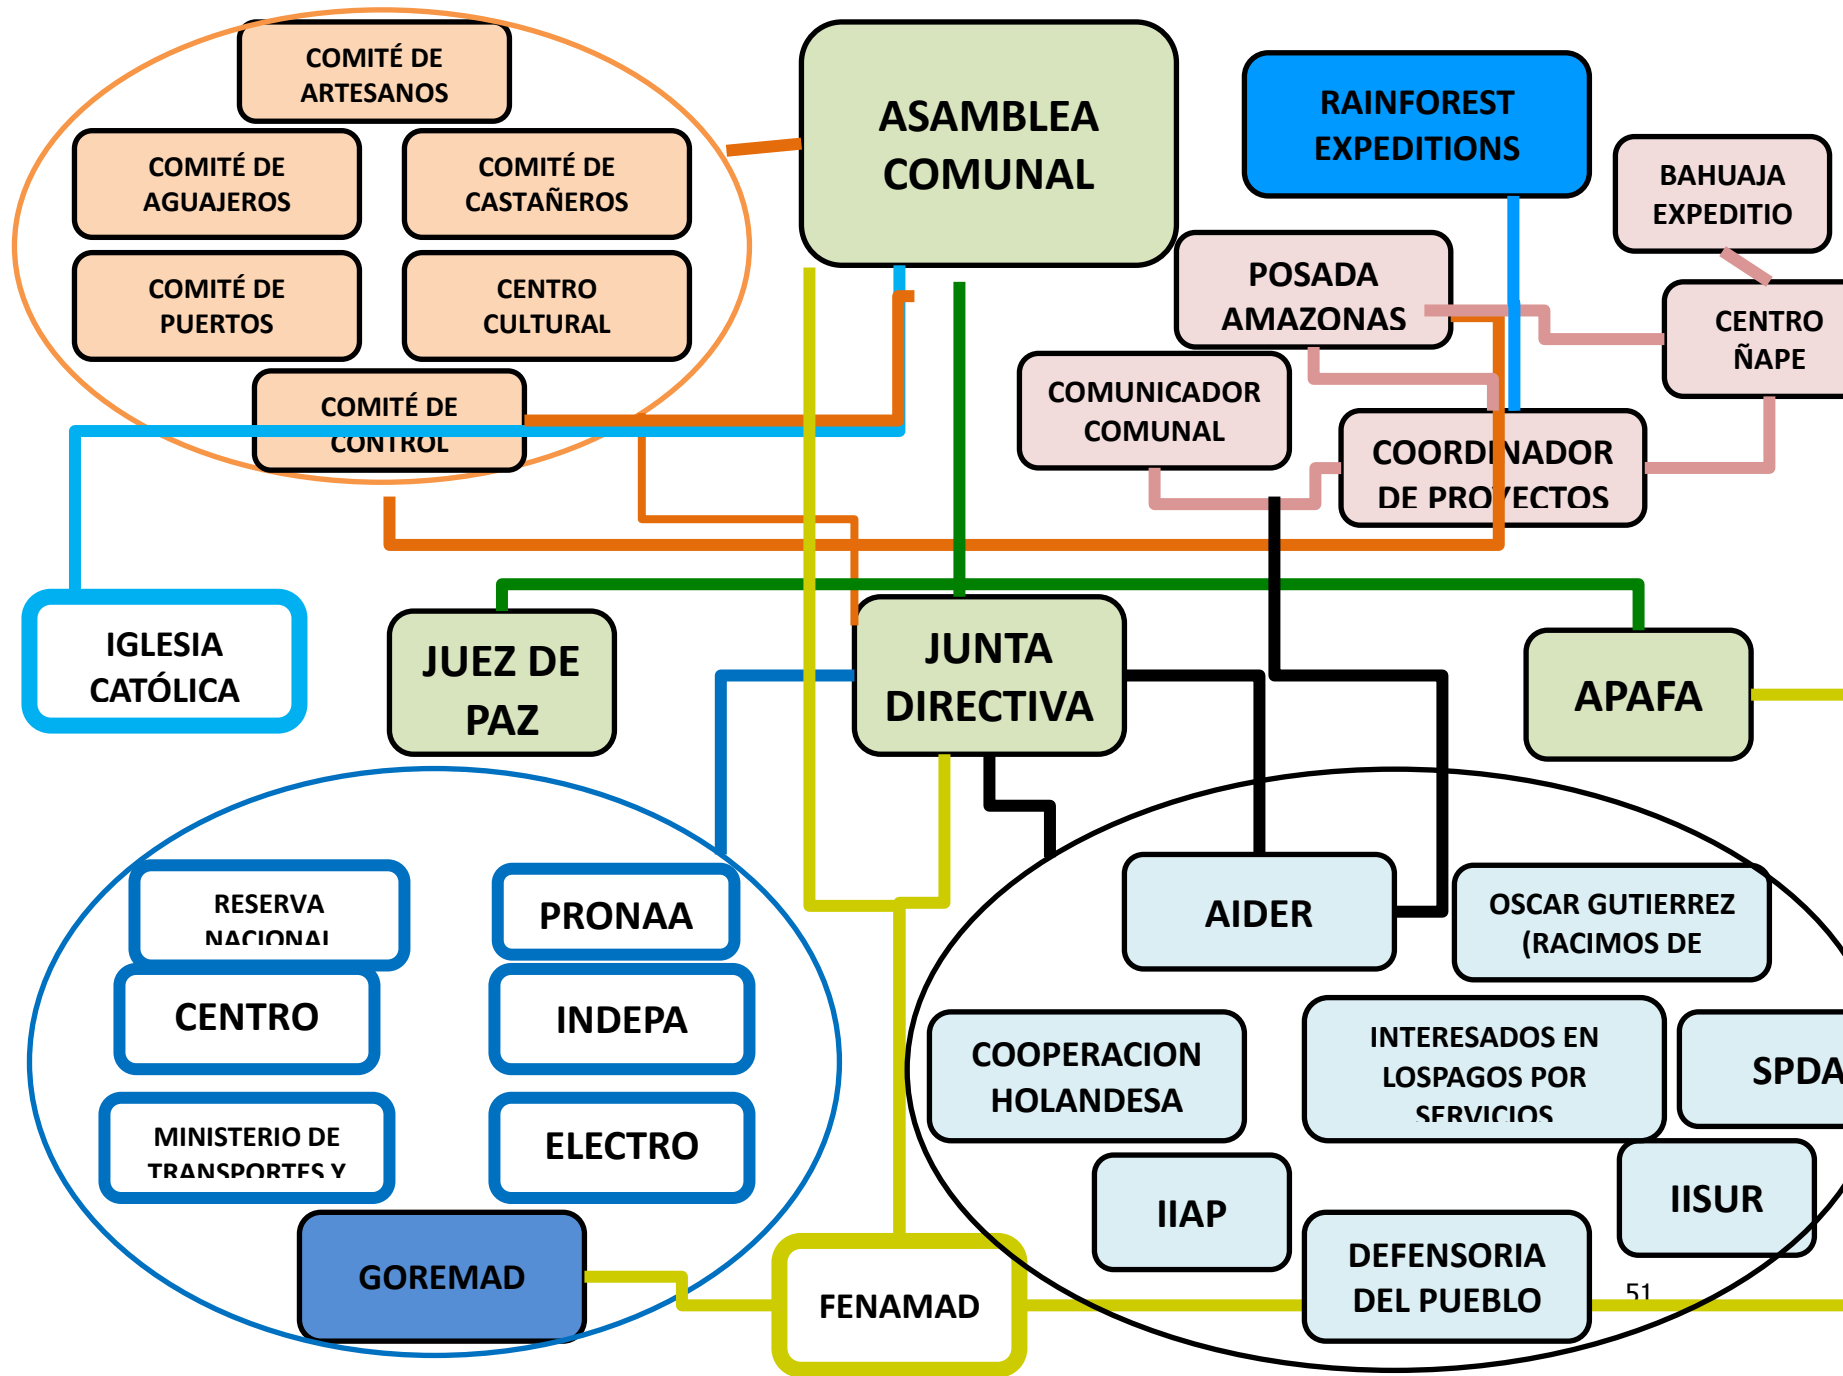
COMITÉ DE ARTESANOS

COMITÉ DE AGUAJEROS

COMITÉ DE CASTAÑEROS

COMITÉ DE PUERTOS

CENTRO CULTURAL

COMITÉ DE CONTROL

ASAMBLEA COMUNAL

RAINFOREST EXPEDITIONS

BAHUAJA EXPEDITIO

POSADA AMAZONAS

CENTRO ÑAPE

COMUNICADOR COMUNAL

COORDINADOR DE PROYECTOS

IGLESIA CATÓLICA

JUEZ DE PAZ

JUNTA DIRECTIVA

APAFA

RESERVA NACIONAL

PRONAA

CENTRO

INDEPA

MINISTERIO DE TRANSPORTES Y

ELECTRO

GOREMAD

FENAMAD

AIDER

OSCAR GUTIERREZ (RACIMOS DE

COOPERACION HOLANDESA

INTERESADOS EN LOSPAGOS POR SERVICIOS

SPDA

IIAP

IISUR

DEFENSORIA DEL PUEBLO

51